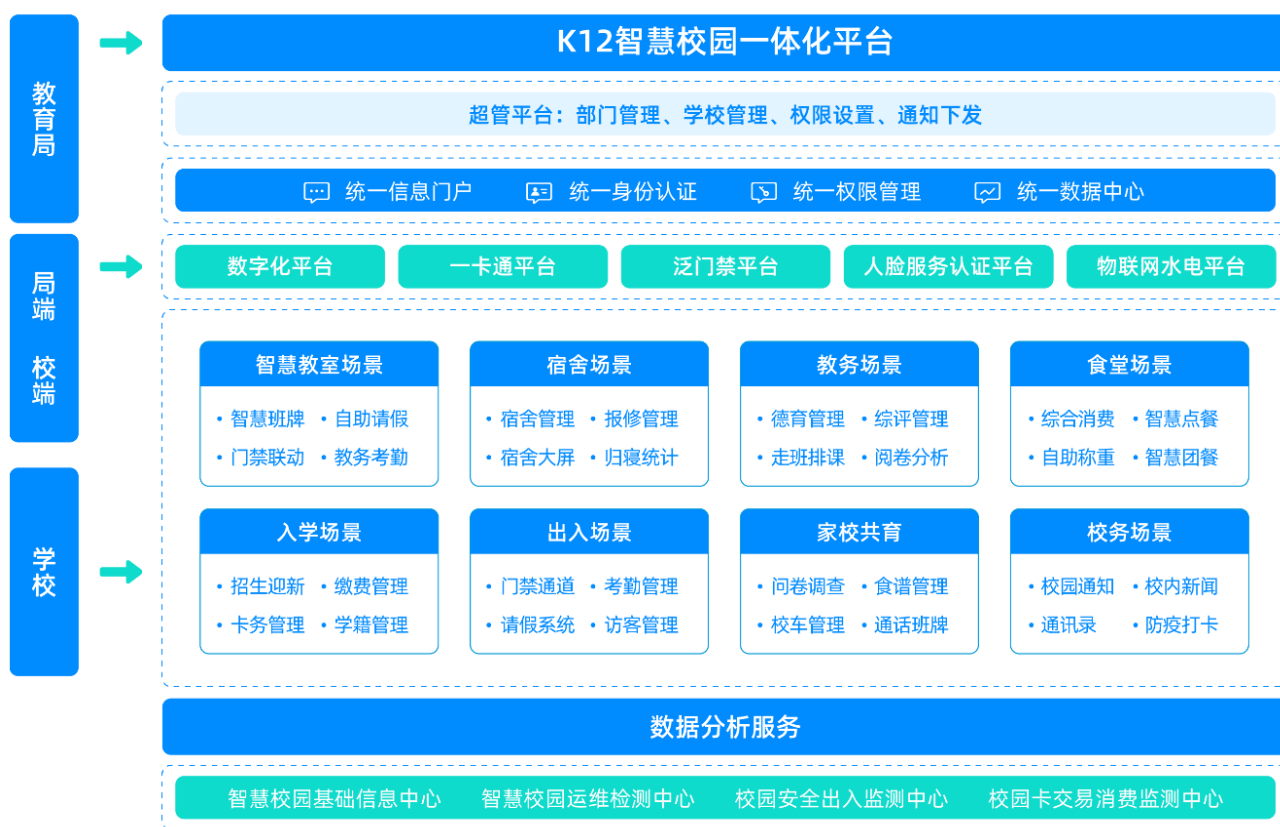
教育局

局端

校端

学校

K12智慧校园一体化平台

超管平台：部门管理、学校管理、权限设置、通知下发

统一信息门户　统一身份认证　统一权限管理　统一数据中心

数字化平台　一卡通平台　泛门禁平台　人脸服务认证平台　物联网水电平台

智慧教室场景
• 智慧班牌 • 自助请假
• 门禁联动 • 教务考勤

宿舍场景
• 宿舍管理 • 报修管理
• 宿舍大屏 • 归寝统计

教务场景
• 德育管理 • 综评管理
• 走班排课 • 阅卷分析

食堂场景
• 综合消费 • 智慧点餐
• 自助称重 • 智慧团餐

入学场景
• 招生迎新 • 缴费管理
• 卡务管理 • 学籍管理

出入场景
• 门禁通道 • 考勤管理
• 请假系统 • 访客管理

家校共育
• 问卷调查 • 食谱管理
• 校车管理 • 通话班牌

校务场景
• 校园通知 • 校内新闻
• 通讯录 • 防疫打卡

数据分析服务

智慧校园基础信息中心　智慧校园运维检测中心　校园安全出入监测中心　校园卡交易消费监测中心